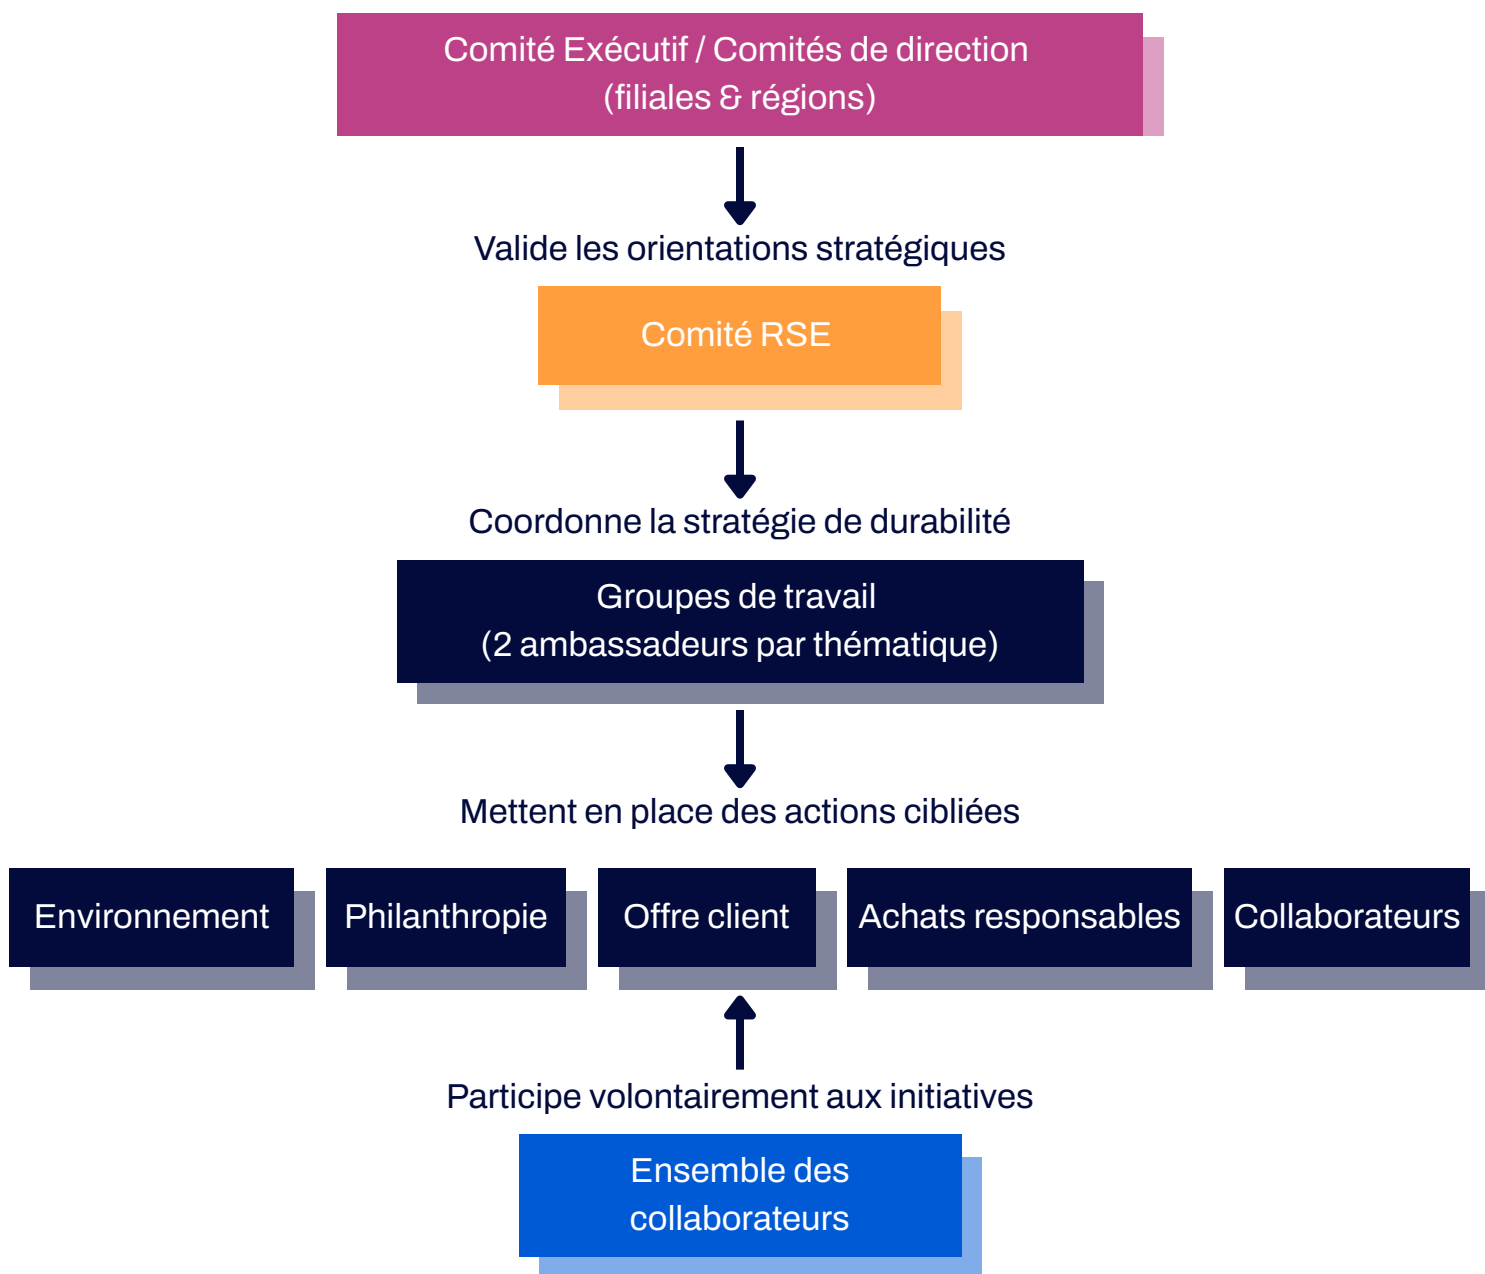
Comité Exécutif / Comités de direction
(filiales & régions)

Valide les orientations stratégiques

Comité RSE

Coordonne la stratégie de durabilité

Groupes de travail
(2 ambassadeurs par thématique)

Mettent en place des actions cibliées

Environnement

Philanthropie

Offre client

Achats responsables

Collaborateurs

Participe volontairement aux initiatives

Ensemble des collaborateurs